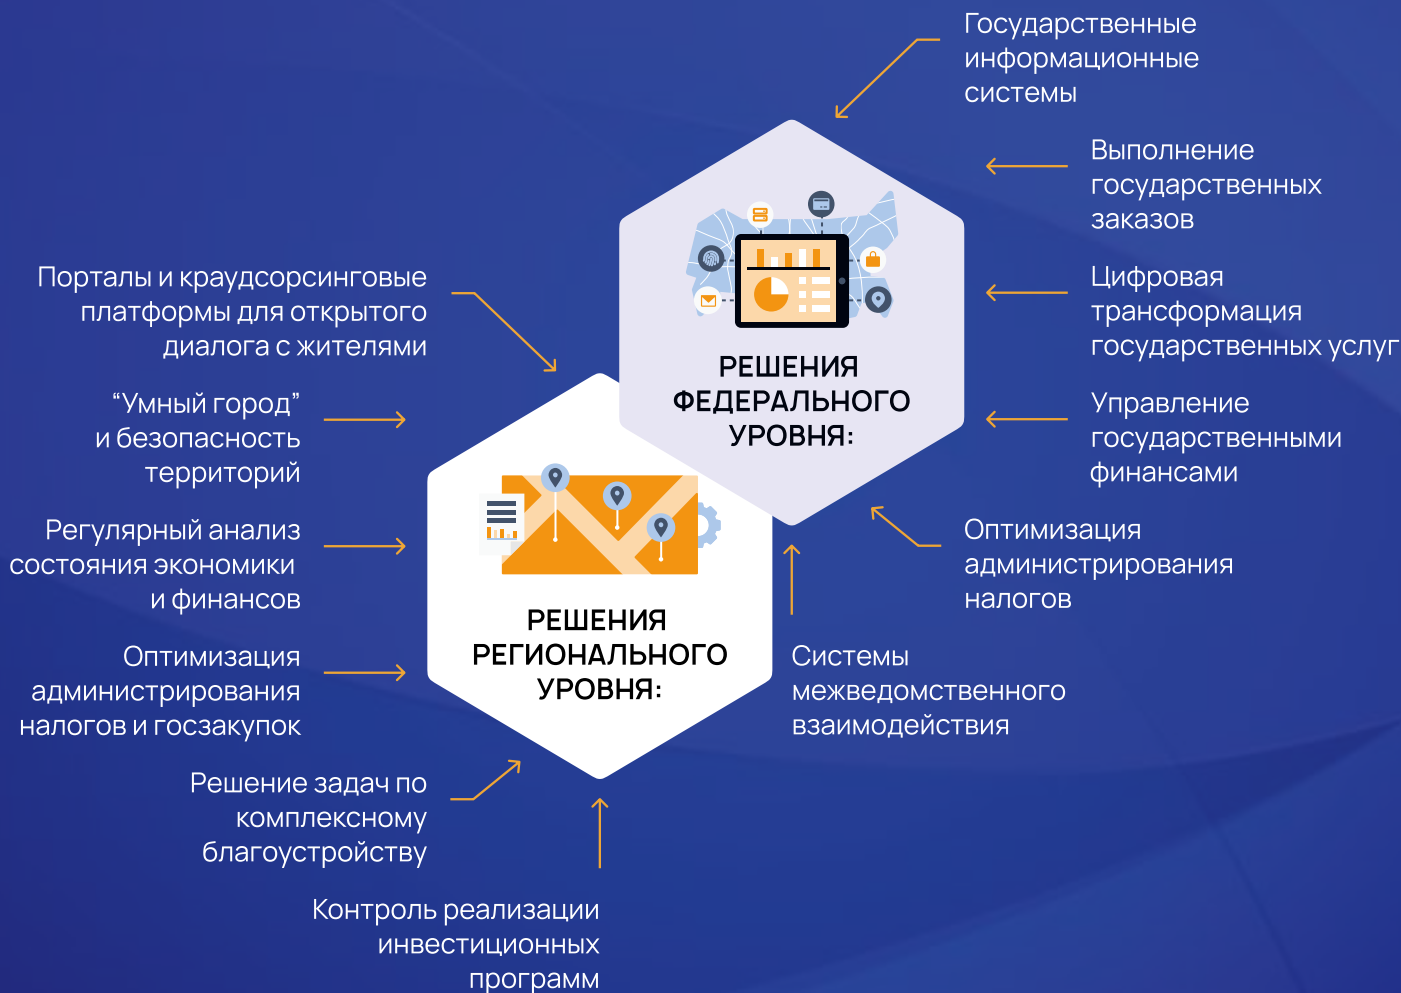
Государственные информационные системы

Выполнение государственных заказов

Цифровая трансформация государственных услуг

Управление государственными финансами

Оптимизация администрирования налогов

Системы межведомственного взаимодействия

РЕШЕНИЯ ФЕДЕРАЛЬНОГО УРОВНЯ:

РЕШЕНИЯ РЕГИОНАЛЬНОГО УРОВНЯ:

Порталы и краудсорсинговые платформы для открытого диалога с жителями

“Умный город” и безопасность территорий

Регулярный анализ состояния экономики и финансов

Оптимизация администрирования налогов и госзакупок

Решение задач по комплексному благоустройству

Контроль реализации инвестиционных программ